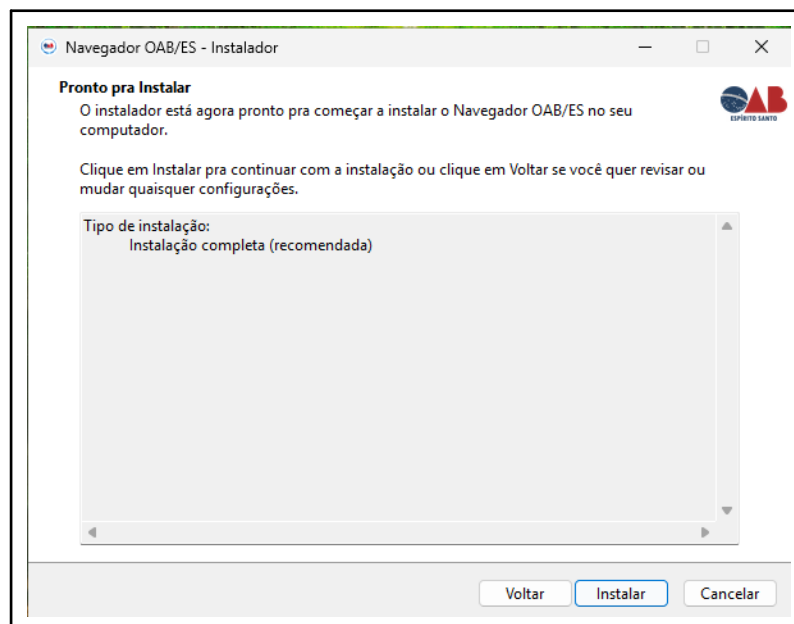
Navegador OAB/ES - Instalador

Pronto pra Instalar
O instalador está agora pronto pra começar a instalar o Navegador OAB/ES no seu computador.

OAB
ESPÍRITO SANTO

Clique em Instalar pra continuar com a instalação ou clique em Voltar se você quer revisar ou mudar quaisquer configurações.

Tipo de instalação:
Instalação completa (recomendada)

Voltar
Instalar
Cancelar